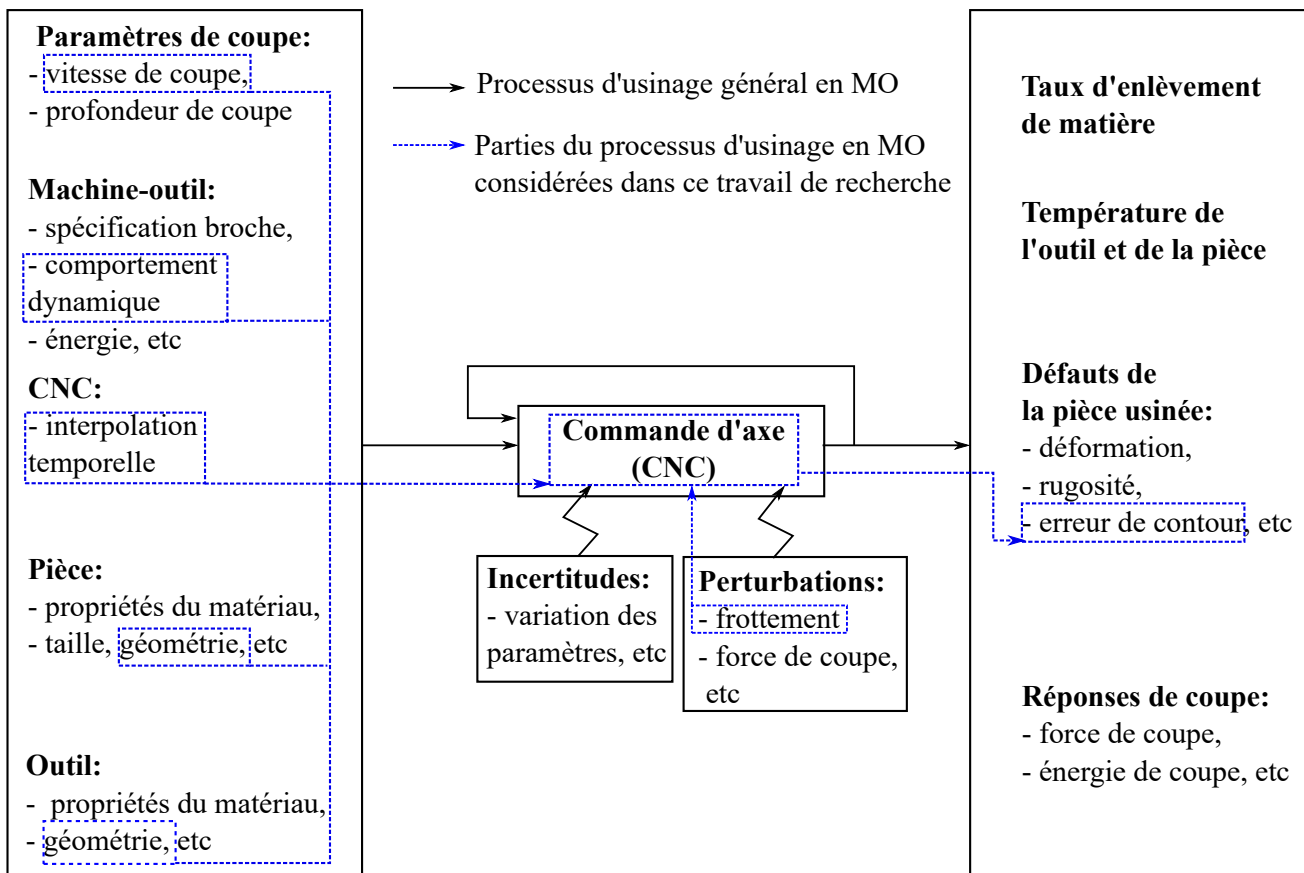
**Paramètres de coupe:**
- vitesse de coupe,
- profondeur de coupe

**Machine-outil:**
- spécification broche,
- comportement dynamique
- énergie, etc

**CNC:**
- interpolation temporelle

**Pièce:**
- propriétés du matériau,
- taille, géométrie, etc

**Outil:**
- propriétés du matériau,
- géométrie, etc

Processus d'usinage général en MO

Parties du processus d'usinage en MO considérées dans ce travail de recherche

**Commande d'axe (CNC)**

**Incertitudes:**
- variation des paramètres, etc

**Perturbations:**
- frottement
- force de coupe, etc

**Taux d'enlèvement de matière**

**Température de l'outil et de la pièce**

**Défauts de la pièce usinée:**
- déformation,
- rugosité,
- erreur de contour, etc

**Réponses de coupe:**
- force de coupe,
- énergie de coupe, etc